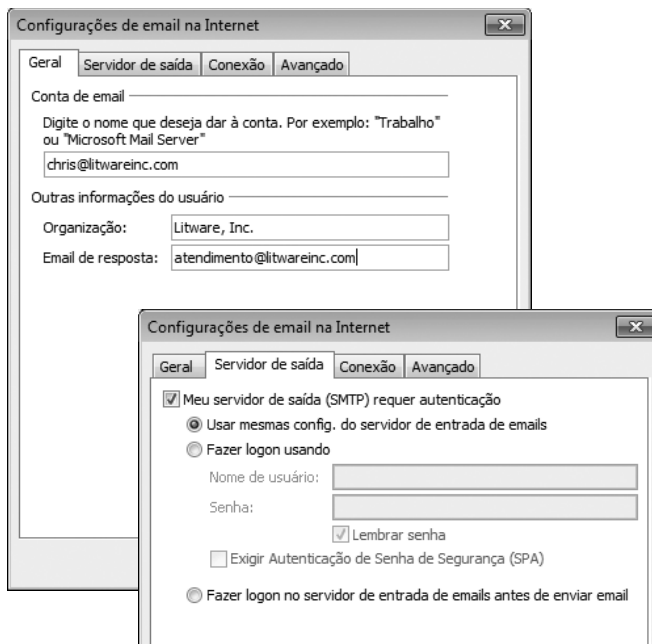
Configurações de email na Internet

Geral | Servidor de saída | Conexão | Avançado

Conta de email

Digite o nome que deseja dar à conta. Por exemplo: "Trabalho" ou "Microsoft Mail Server"

chris@litwareinc.com

Outras informações do usuário

Organização: Litware, Inc.

Email de resposta: atendimento@litwareinc.com

Configurações de email na Internet

Geral | Servidor de saída | Conexão | Avançado

Meu servidor de saída (SMTP) requer autenticação

Usar mesmas config. do servidor de entrada de emails

Fazer logon usando

Nome de usuário:

Senha:

Lembrar senha

Exigir Autenticação de Senha de Segurança (SPA)

Fazer logon no servidor de entrada de emails antes de enviar email